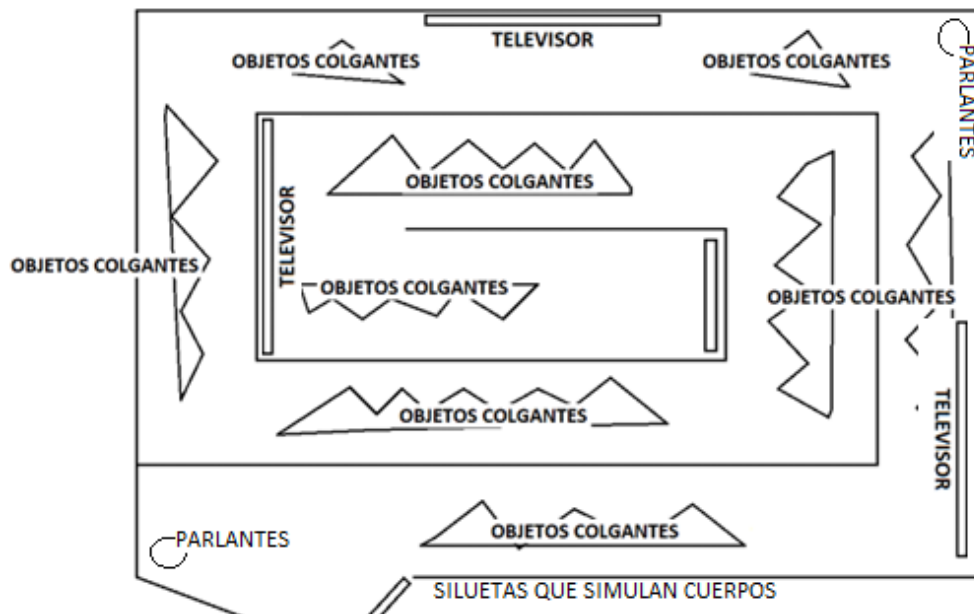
TELEVISOR
OBJETOS COLGANTES
OBJETOS COLGANTES
PARLANTES
OBJETOS COLGANTES
TELEVISOR
OBJETOS COLGANTES
OBJETOS COLGANTES
OBJETOS COLGANTES
OBJETOS COLGANTES
TELEVISOR
OBJETOS COLGANTES
PARLANTES
SILUETAS QUE SIMULAN CUERPOS